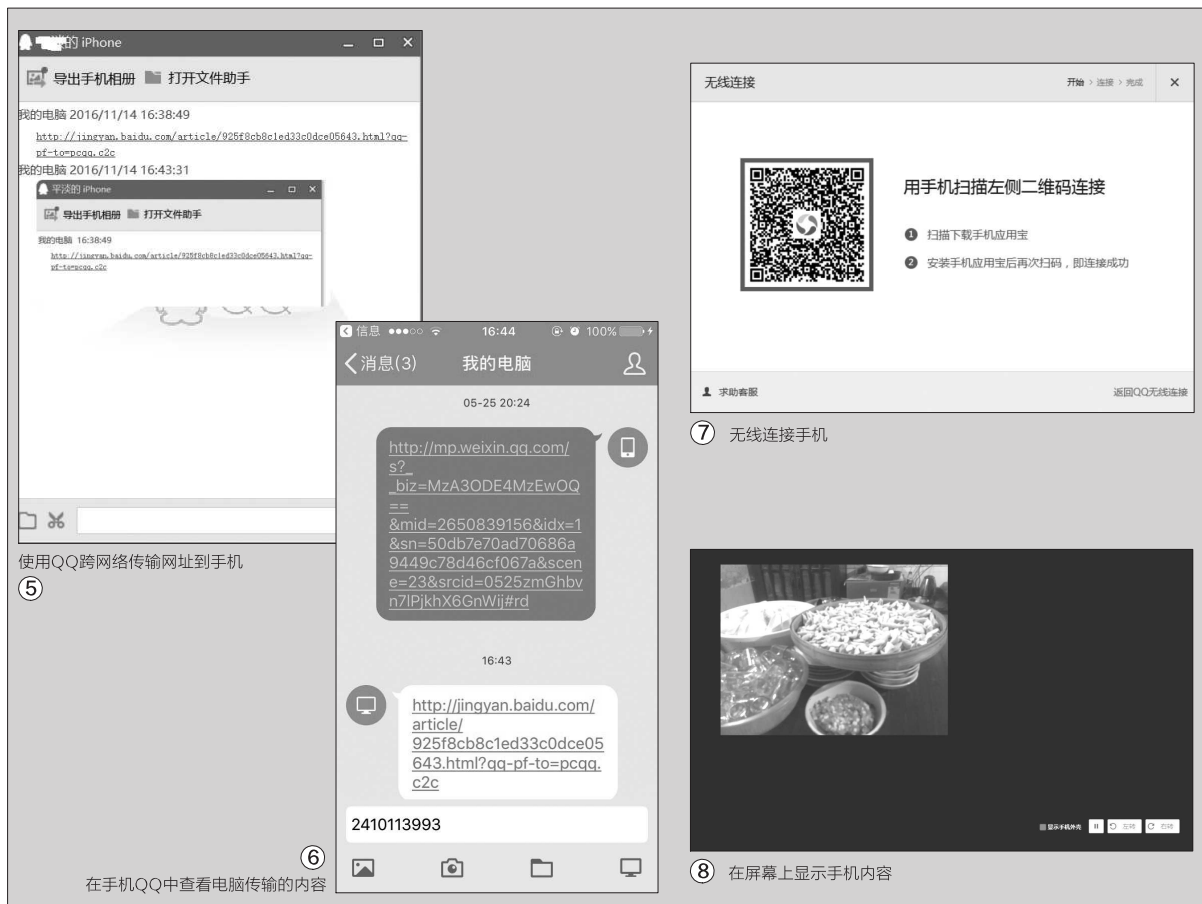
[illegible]的 iPhone

导出手机相册 打开文件助手

我的电脑 2016/11/14 16:38:49

http://jingyan.baidu.com/article/925f8cb8c1ed33c0dce05643.html?qq-pf-to=pcqq.c2c

我的电脑 2016/11/14 16:43:31

平淡的 iPhone

导出手机相册 打开文件助手

我的电脑 16:38:49

http://jingyan.baidu.com/article/925f8cb8c1ed33c0dce05643.html?qq-pf-to=pcqq.c2c

使用QQ跨网络传输网址到手机
⑤

信息 16:44 100%

消息(3) 我的电脑

05-25 20:24

http://mp.weixin.qq.com/s?__biz=MzA3ODE4MzEwOQ==&mid=2650839156&idx=1&sn=50db7e70ad70686a9449c78d46cf067a&scene=23&srcid=0525zmGhbvn7lPjkhX6GnWij#rd

16:43

http://jingyan.baidu.com/article/925f8cb8c1ed33c0dce05643.html?qq-pf-to=pcqq.c2c

2410113993

⑥
在手机QQ中查看电脑传输的内容

无线连接

开始 > 连接 > 完成

用手机扫描左侧二维码连接

❶ 扫描下载手机应用宝

❷ 安装手机应用宝后再次扫码，即连接成功

求助客服

返回QQ无线连接

⑦ 无线连接手机

显示手机外壳 左转 右转

⑧ 在屏幕上显示手机内容